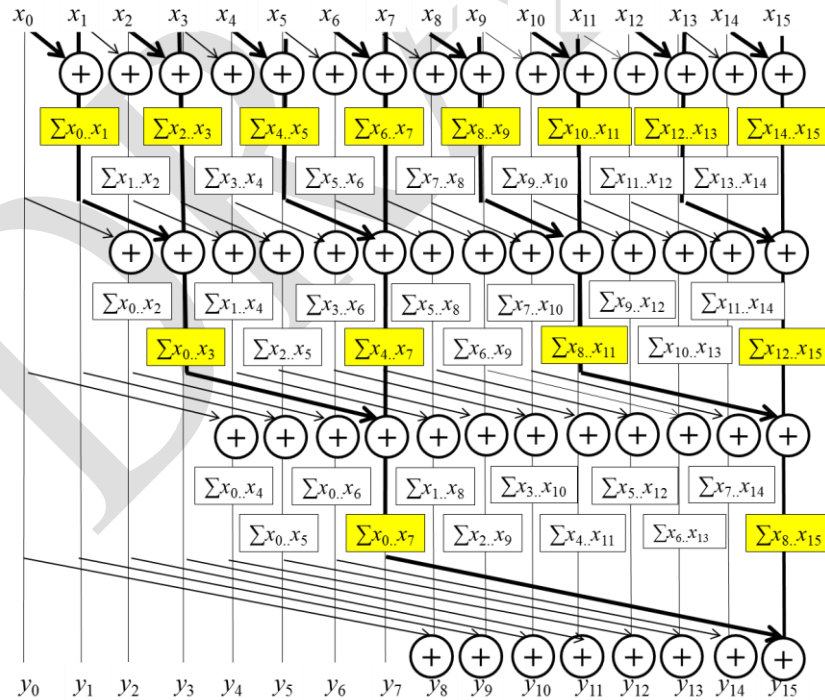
$x_0$ $x_1$ $x_2$ $x_3$ $x_4$ $x_5$ $x_6$ $x_7$ $x_8$ $x_9$ $x_{10}$ $x_{11}$ $x_{12}$ $x_{13}$ $x_{14}$ $x_{15}$

$\sum x_0..x_1$ $\sum x_2..x_3$ $\sum x_4..x_5$ $\sum x_6..x_7$ $\sum x_8..x_9$ $\sum x_{10}..x_{11}$ $\sum x_{12}..x_{13}$ $\sum x_{14}..x_{15}$

$\sum x_1..x_2$ $\sum x_3..x_4$ $\sum x_5..x_6$ $\sum x_7..x_8$ $\sum x_9..x_{10}$ $\sum x_{11}..x_{12}$ $\sum x_{13}..x_{14}$

$\sum x_0..x_2$ $\sum x_1..x_4$ $\sum x_3..x_6$ $\sum x_5..x_8$ $\sum x_7..x_{10}$ $\sum x_9..x_{12}$ $\sum x_{11}..x_{14}$

$\sum x_0..x_3$ $\sum x_2..x_5$ $\sum x_4..x_7$ $\sum x_6..x_9$ $\sum x_8..x_{11}$ $\sum x_{10}..x_{13}$ $\sum x_{12}..x_{15}$

$\sum x_0..x_4$ $\sum x_0..x_6$ $\sum x_1..x_8$ $\sum x_3..x_{10}$ $\sum x_5..x_{12}$ $\sum x_7..x_{14}$

$\sum x_0..x_5$ $\sum x_0..x_7$ $\sum x_2..x_9$ $\sum x_4..x_{11}$ $\sum x_6..x_{13}$ $\sum x_8..x_{15}$

$y_0$ $y_1$ $y_2$ $y_3$ $y_4$ $y_5$ $y_6$ $y_7$ $y_8$ $y_9$ $y_{10}$ $y_{11}$ $y_{12}$ $y_{13}$ $y_{14}$ $y_{15}$